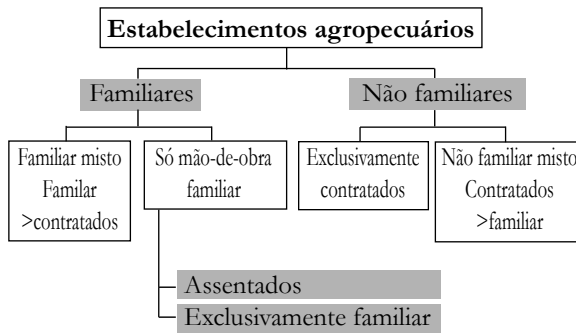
Estabelecimentos agropecuários

Familiares

Não familiares

Familiar misto Familar >contratados

Só mão-de-obra familiar

Exclusivamente contratados

Não familiar misto Contratados >familiar

Assentados

Exclusivamente familiar